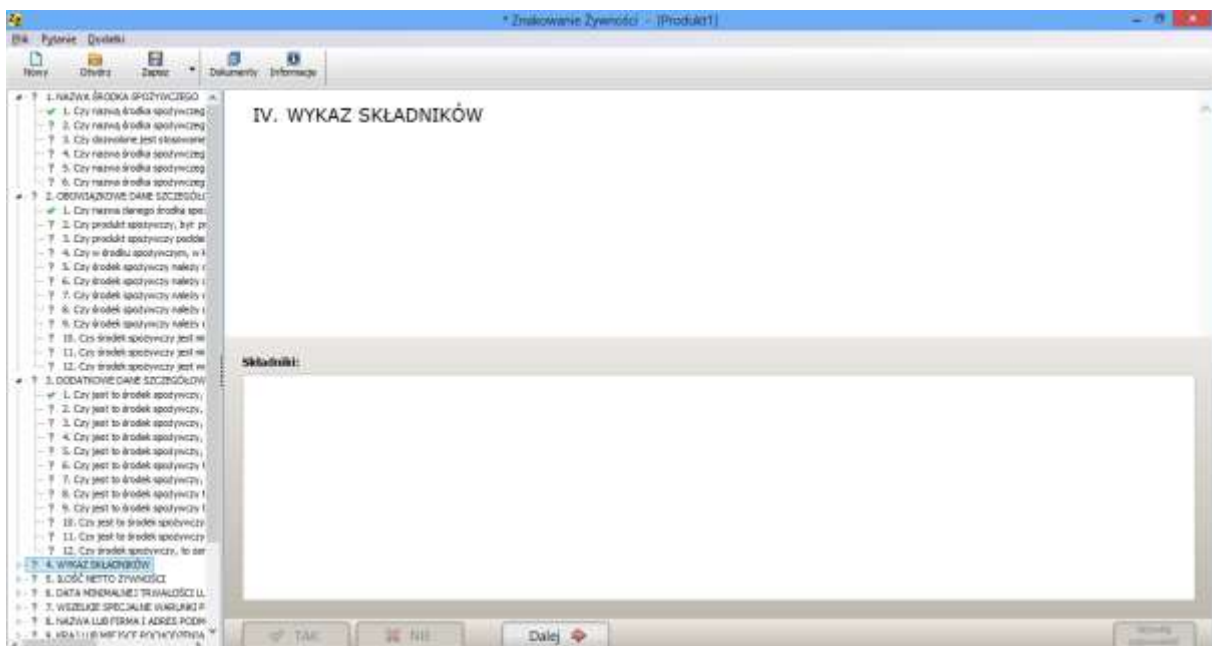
* Znakowanie Żywności - [Produkt1]

Plik Pytanie Dodatki

Nowy Otwórz Zapisz Dokumenty Informacje

1. NAZWA ŚRODKA SPOŻYWCZEGO
1. Czy nazwą środka spożywczeg
2. Czy nazwą środka spożywczeg
3. Czy dozwolone jest stosowanie
4. Czy nazwa środka spożywczeg
5. Czy nazwa środka spożywczeg
6. Czy nazwa środka spożywczeg
2. OBOWIĄZKOWE DANE SZCZEGÓŁ
1. Czy nazwa danego środka spo
2. Czy produkt spożywczy, był pr
3. Czy produkt spożywczy podda
4. Czy w środku spożywczym, w k
5. Czy środek spożywczy należy
6. Czy środek spożywczy należy
7. Czy środek spożywczy należy
8. Czy środek spożywczy należy
9. Czy środek spożywczy należy
10. Czy środek spożywczy jest w
11. Czy środek spożywczy jest w
12. Czy środek spożywczy jest w
3. DODATKOWE DANE SZCZEGÓŁOW
1. Czy jest to środek spożywczy,
2. Czy jest to środek spożywczy,
3. Czy jest to środek spożywczy,
4. Czy jest to środek spożywczy,
5. Czy jest to środek spożywczy,
6. Czy jest to środek spożywczy
7. Czy jest to środek spożywczy
8. Czy jest to środek spożywczy
9. Czy jest to środek spożywczy
10. Czy jest to środek spożywczy
11. Czy jest to środek spożywczy
12. Czy środek spożywczy, to ser
4. WYKAZ SKŁADNIKÓW
5. ILOŚĆ NETTO ŻYWNOŚCI
6. DATA MINIMALNEJ TRWAŁOŚCI LL
7. WSZELKIE SPECJALNE WARUNKI P
8. NAZWA LUB FIRMA I ADRES PODM
9. KRAJ LUB MIEJSCE POCHODZENIA

IV. WYKAZ SKŁADNIKÓW

Składniki:

TAK NIE Dalej

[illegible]